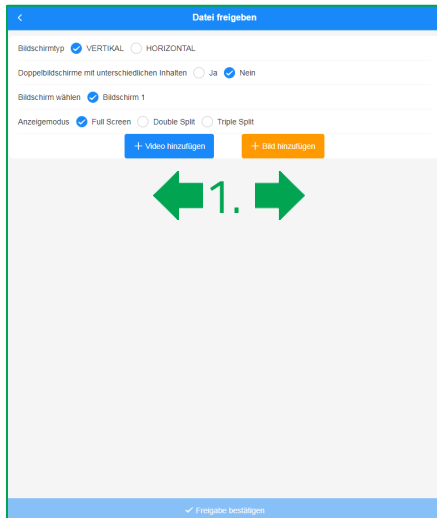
<

Datei freigeben

Bildschirmtyp VERTIKAL HORIZONTAL

Doppelbildschirme mit unterschiedlichen Inhalten Ja Nein

Bildschirm wählen Bildschirm 1

Anzeigemodus Full Screen Double Split Triple Split

+ Video hinzufügen

+ Bild hinzufügen

1.

✓ Freigabe bestätigen